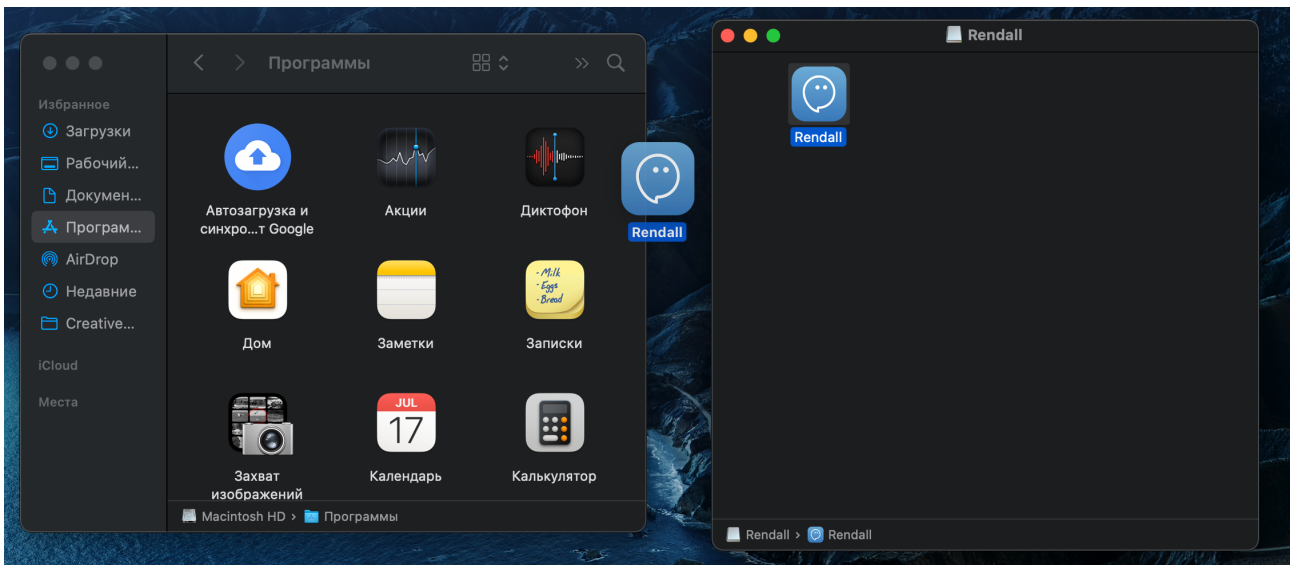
Программы

Избранное
Загрузки
Рабочий...
Докумен...
Програм...
AirDrop
Недавние
Creative...
iCloud
Места

Автозагрузка и синхро...т Google
Акции
Диктофон
Дом
Заметки
Записки
- Milk
- Eggs
- Bread
Захват изображений
JUL
17
Календарь
Калькулятор

Macintosh HD > Программы

Rendall

Rendall

Rendall

Rendall > Rendall